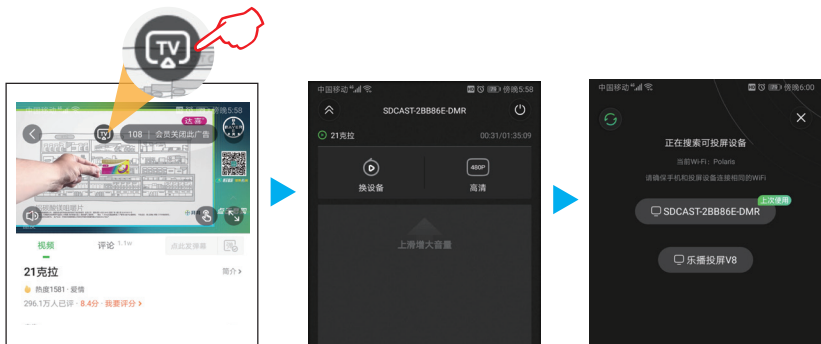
TV

达·喜

中国移动 傍晚5:58

TV 108 会员关闭广告

视频 评论 1.1w 点此发弹幕

21克拉 简介 >

热度1581 · 爱情

296.1万人已评 · 8.4分 · 我要评分 >

中国移动 傍晚5:58

SDCAST-2BB86E-DMR

21克拉 00:31/01:35:09

换设备

480P

高清

上滑增大音量

中国移动 傍晚6:00

正在搜索可投屏设备

当前Wi-Fi：Polaris

请确保手机和投屏设备连接相同的WiFi

SDCAST-2BB86E-DMR

上次使用

乐播投屏V8